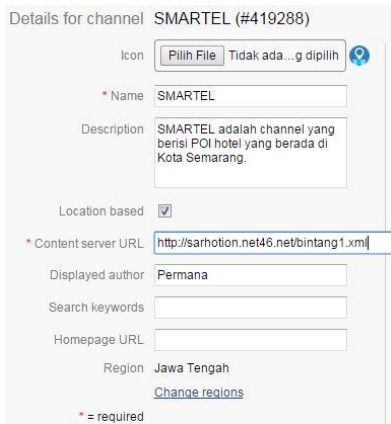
Details for channel SMARTEL (#419288)

Icon Pilih File Tidak ada...g dipilih

* Name SMARTEL

Description SMARTEL adalah channel yang berisi POI hotel yang berada di Kota Semarang.

Location based

* Content server URL http://sarhotion.net46.net/bintang1.xml

Displayed author Permana

Search keywords

Homepage URL

Region Jawa Tengah

Change regions

* = required